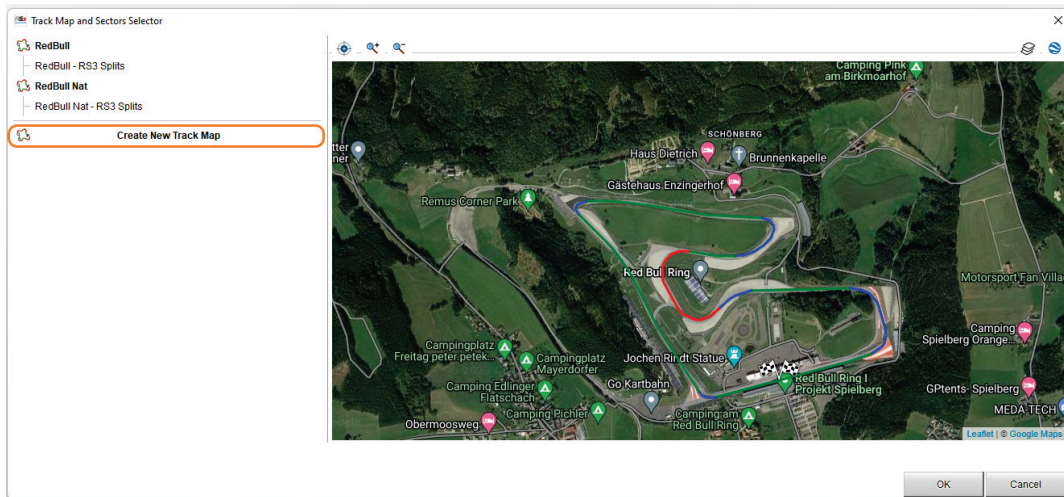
Track Map and Sectors Selector

×

RedBull

RedBull - RS3 Splits

RedBull Nat

RedBull Nat - RS3 Splits

Create New Track Map

Camping Pink am Birkmoarhof

SCHÖNBERG

tter ner

Haus Dietrich

Brunnenkapelle

Gästehaus Enzingerhof

Remus Corner Park

Red Bull Ring

Motorsport Fan Villa

Camping Spielberg Orange...

Campingplatz Freitag peter petek...

Campingplatz Mayerdorfer

Jochen Rindt Statue

Camping Edlinger Flatschach

Go Kartbahn

Red Bull Ring | Projekt Spielberg

GPtents- Spielberg

Camping Pichler

Obermoosweg

Camping am Red Bull Ring

MEDA-TECH

Leaflet | © Google Maps

OK

Cancel